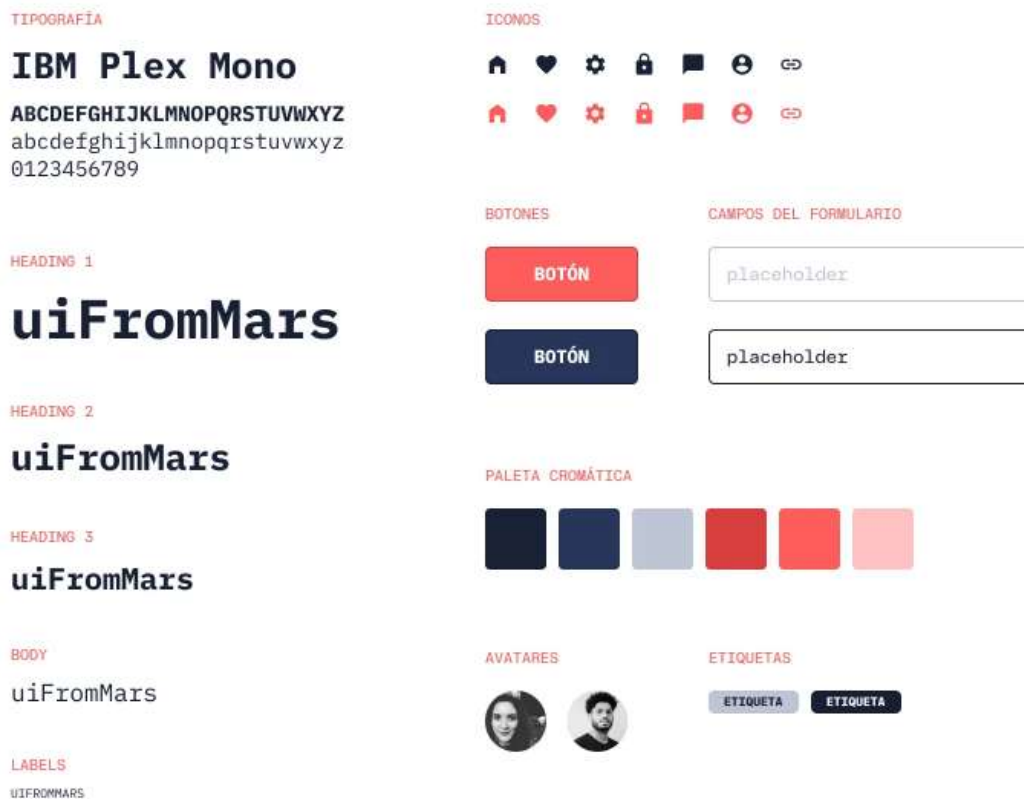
TIPOGRAFÍA

IBM Plex Mono

ABCDEFGHIJKLMNOPQRSTUVWXYZ
abcdefghijklmnopqrstuvwxyz
0123456789

HEADING 1

uiFromMars

HEADING 2

uiFromMars

HEADING 3

uiFromMars

BODY

uiFromMars

LABELS

UIFROMMARS

ICONOS

BOTONES

BOTÓN

BOTÓN

CAMPOS DEL FORMULARIO

placeholder

placeholder

PALETA CROMÁTICA

AVATARES

ETIQUETAS

ETIQUETA

ETIQUETA